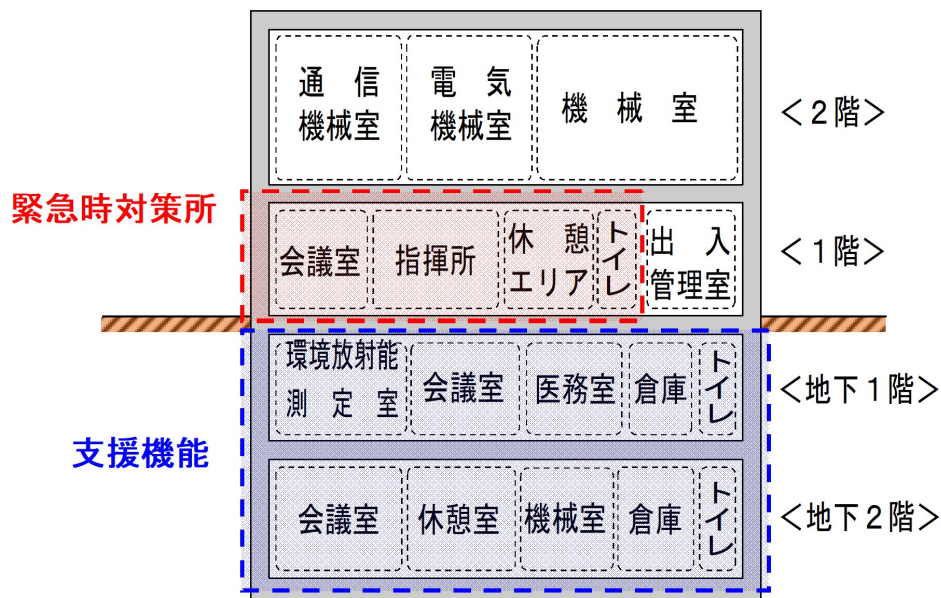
通信機械室
電気機械室
機械室
＜2階＞

緊急時対策所
会議室
指揮所
休憩エリア
トイレ
出入管理室
＜1階＞

支援機能
環境放射能測定室
会議室
医務室
倉庫
トイレ
＜地下1階＞

会議室
休憩室
機械室
倉庫
トイレ
＜地下2階＞